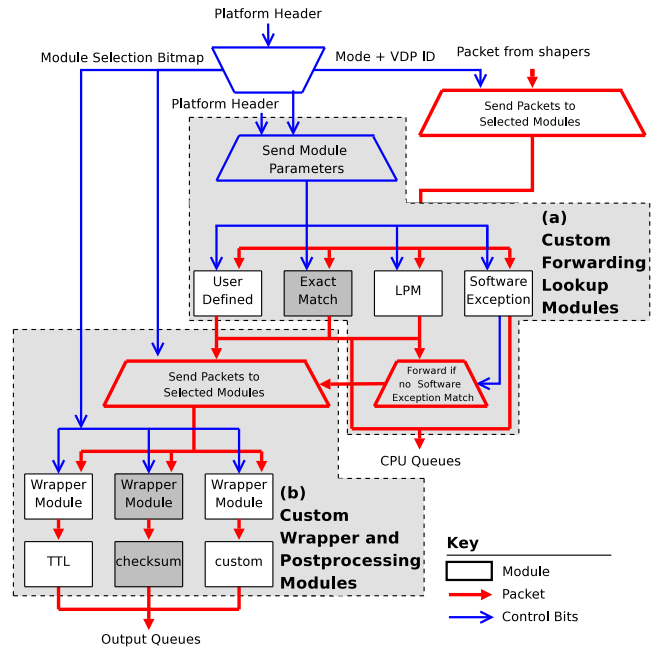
Platform Header

Module Selection Bitmap

Mode + VDP ID

Packet from shapers

Send Packets to Selected Modules

Platform Header

Send Module Parameters

(a) Custom Forwarding Lookup Modules

User Defined

Exact Match

LPM

Software Exception

Send Packets to Selected Modules

Forward if no Software Exception Match

CPU Queues

Wrapper Module

Wrapper Module

Wrapper Module

(b) Custom Wrapper and Postprocessing Modules

TTL

checksum

custom

Key

Module

Packet

Control Bits

Output Queues